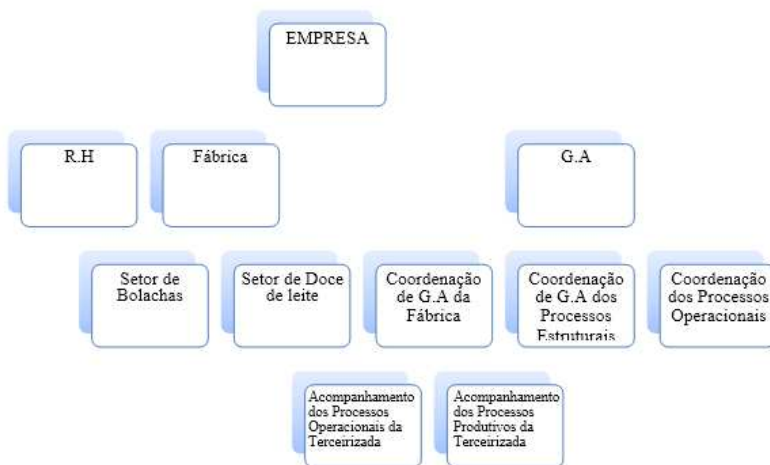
EMPRESA

R.H

Fábrica

G.A

Setor de Bolachas

Setor de Doce de leite

Coordenação de G.A da Fábrica

Coordenação de G.A dos Processos Estruturais

Coordenação dos Processos Operacionais

Acompanhamento dos Processos Operacionais da Terceirizada

Acompanhamento dos Processos Produtivos da Terceirizada